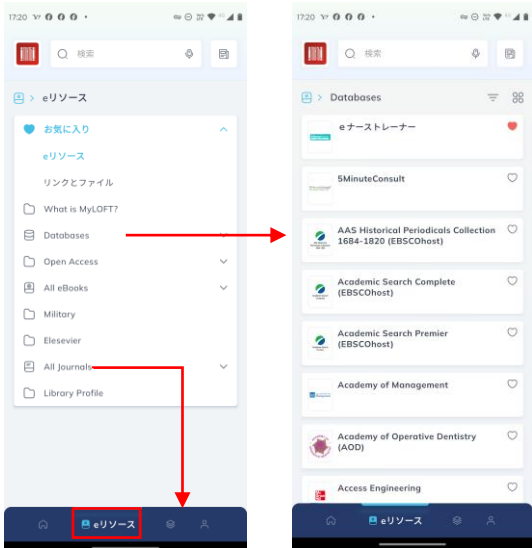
17:20

検索

> eリソース

お気に入り

eリソース

リンクとファイル

What is MyLOFT?

Databases

Open Access

All eBooks

Military

Elsevier

All Journals

Library Profile

eリソース

17:20

検索

> Databases

eナーストレーナー

5MinuteConsult

AAS Historical Periodicals Collection 1684-1820 (EBSCOhost)

Academic Search Complete (EBSCOhost)

Academic Search Premier (EBSCOhost)

Academy of Management

Academy of Operative Dentistry (AOD)

Access Engineering

eリソース